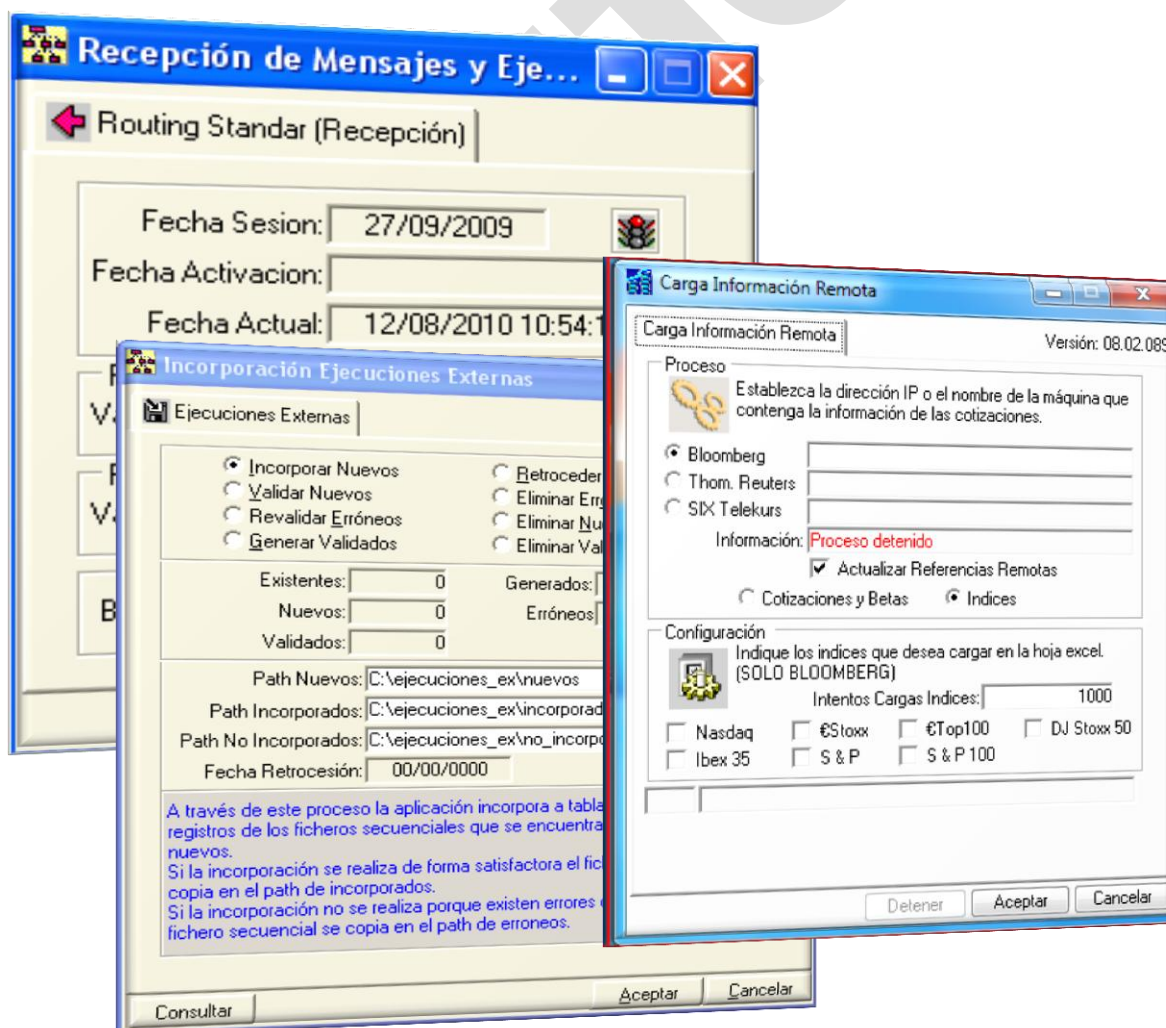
Recepción de Mensajes y Eje...

Routing Standar (Recepción)

Fecha Sesion: 27/09/2009
Fecha Activacion:
Fecha Actual: 12/08/2010 10:54:1

Incorporación Ejecuciones Externas

Ejecuciones Externas

Incorporar Nuevos
Validar Nuevos
Revalidar Erróneos
Generar Validados
Retroceder
Eliminar Err
Eliminar Nu
Eliminar Val

Existentes: 0
Nuevos: 0
Validados: 0
Generados:
Erróneos:

Path Nuevos: C:\ejecuciones_ex\nuevos
Path Incorporados: C:\ejecuciones_ex\incorporad
Path No Incorporados: C:\ejecuciones_ex\no_incorp
Fecha Retrocesión: 00/00/0000

A través de este proceso la aplicación incorpora a tabla registros de los ficheros secuenciales que se encuentra nuevos.
Si la incorporación se realiza de forma satisfactora el fic copia en el path de incorporados.
Si la incorporación no se realiza porque existen errores fichero secuencial se copia en el path de erroneos.

Consultar
Aceptar
Cancelar

Carga Información Remota

Carga Información Remota
Versión: 08.02.089

Proceso
Establezca la dirección IP o el nombre de la máquina que contenga la información de las cotizaciones.

Bloomberg
Thom. Reuters
SIX Telekurs
Información: Proceso detenido
Actualizar Referencias Remotas
Cotizaciones y Betas
Indices

Configuración
Indique los indices que desea cargar en la hoja excel. (SOLO BLOOMBERG)
Intentos Cargas Indices: 1000

Nasdaq
€Stoxx
€Top100
DJ Stoxx 50
Ibex 35
S & P
S & P 100

Detener
Aceptar
Cancelar